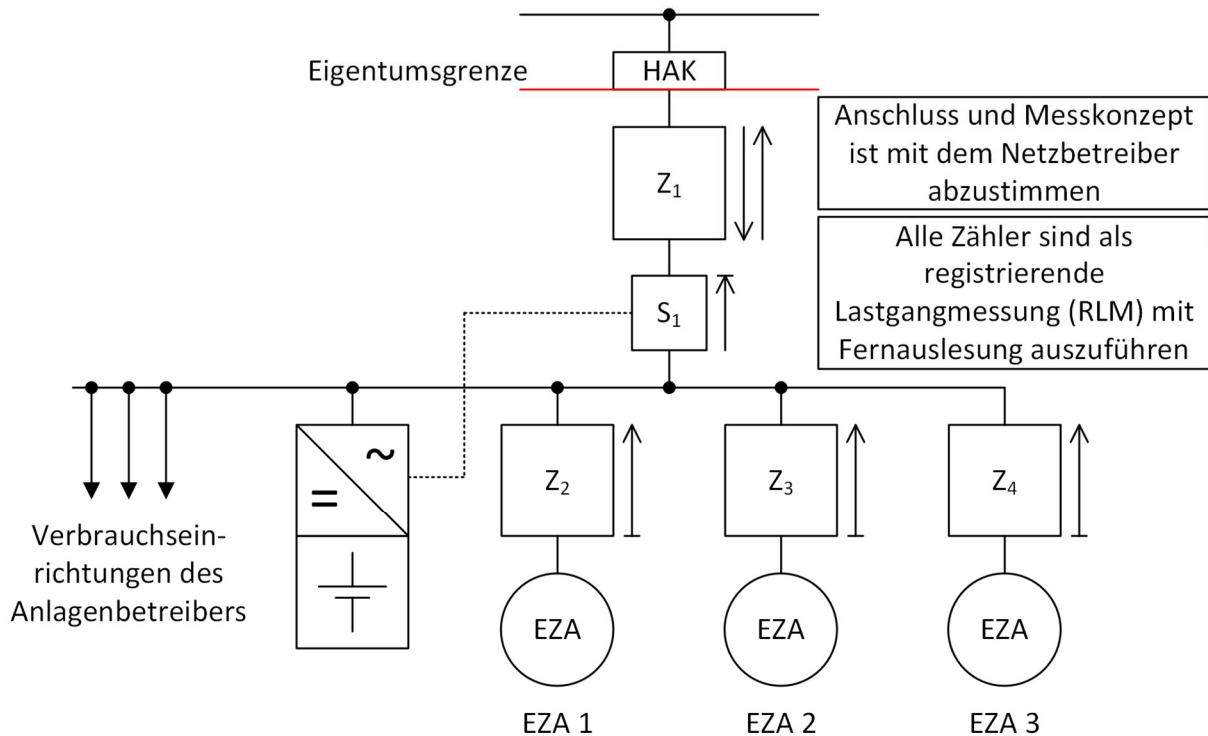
Eigentumsgrenze

HAK

Anschluss und Messkonzept ist mit dem Netzbetreiber abzustimmen

Alle Zähler sind als registrierende Lastgangmessung (RLM) mit Fernauslesung auszuführen

$Z_1$

$S_1$

~

=

$Z_2$

$Z_3$

$Z_4$

Verbrauchseinrichtungen des Anlagenbetreibers

EZA

EZA

EZA

EZA 1

EZA 2

EZA 3